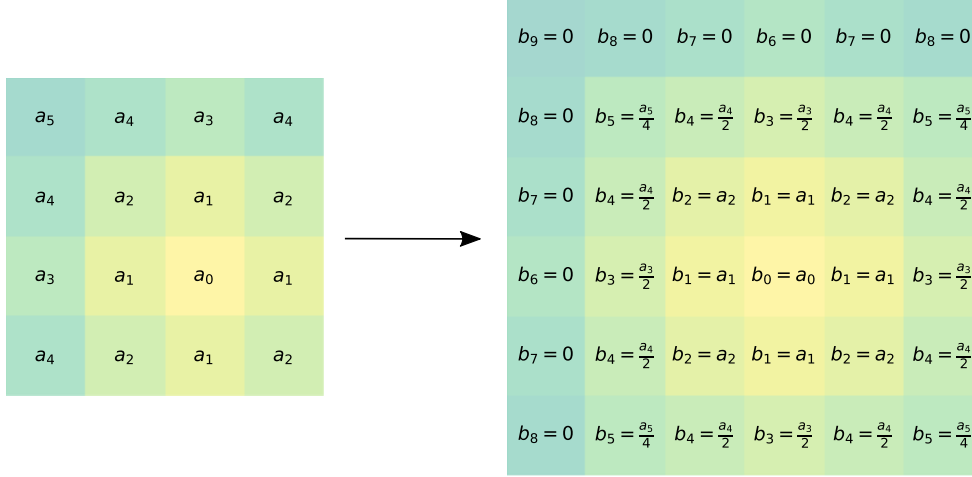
| | | | |
|---|---|---|---|
| $a_5$ | $a_4$ | $a_3$ | $a_4$ |
| $a_4$ | $a_2$ | $a_1$ | $a_2$ |
| $a_3$ | $a_1$ | $a_0$ | $a_1$ |
| $a_4$ | $a_2$ | $a_1$ | $a_2$ |

| | | | | | |
|---|---|---|---|---|---|
| $b_9 = 0$ | $b_8 = 0$ | $b_7 = 0$ | $b_6 = 0$ | $b_7 = 0$ | $b_8 = 0$ |
| $b_8 = 0$ | $b_5 = \frac{a_5}{4}$ | $b_4 = \frac{a_4}{2}$ | $b_3 = \frac{a_3}{2}$ | $b_4 = \frac{a_4}{2}$ | $b_5 = \frac{a_5}{4}$ |
| $b_7 = 0$ | $b_4 = \frac{a_4}{2}$ | $b_2 = a_2$ | $b_1 = a_1$ | $b_2 = a_2$ | $b_4 = \frac{a_4}{2}$ |
| $b_6 = 0$ | $b_3 = \frac{a_3}{2}$ | $b_1 = a_1$ | $b_0 = a_0$ | $b_1 = a_1$ | $b_3 = \frac{a_3}{2}$ |
| $b_7 = 0$ | $b_4 = \frac{a_4}{2}$ | $b_2 = a_2$ | $b_1 = a_1$ | $b_2 = a_2$ | $b_4 = \frac{a_4}{2}$ |
| $b_8 = 0$ | $b_5 = \frac{a_5}{4}$ | $b_4 = \frac{a_4}{2}$ | $b_3 = \frac{a_3}{2}$ | $b_4 = \frac{a_4}{2}$ | $b_5 = \frac{a_5}{4}$ |